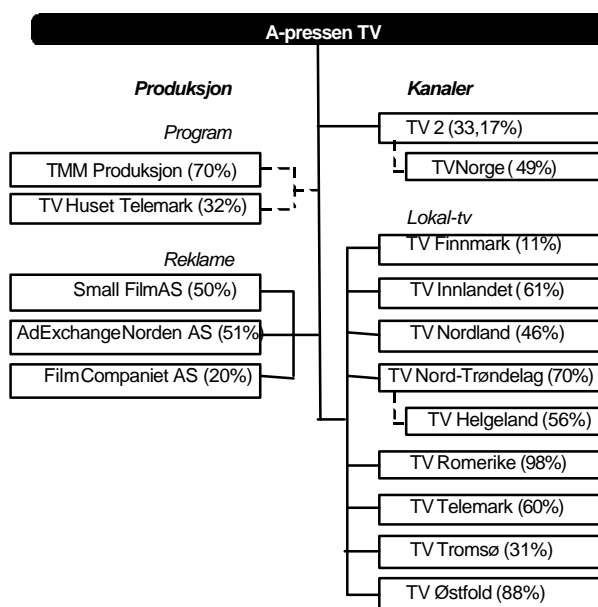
A-pressen TV

Produksjon

Program

TMM Produksjon (70%)

TV Huset Telemark (32%)

Reklame

Small FilmAS (50%)

AdExchangeNorden AS (51%)

FilmCompaniet AS (20%)

Kanaler

TV 2 (33,17%)

TVNorge (49%)

Lokal-tv

TV Finnmark (11%)

TV Innlandet (61%)

TV Nordland (46%)

TV Nord-Trøndelag (70%)

TV Helgeland (56%)

TV Romerike (98%)

TV Telemark (60%)

TV Tromsø (31%)

TV Østfold (88%)